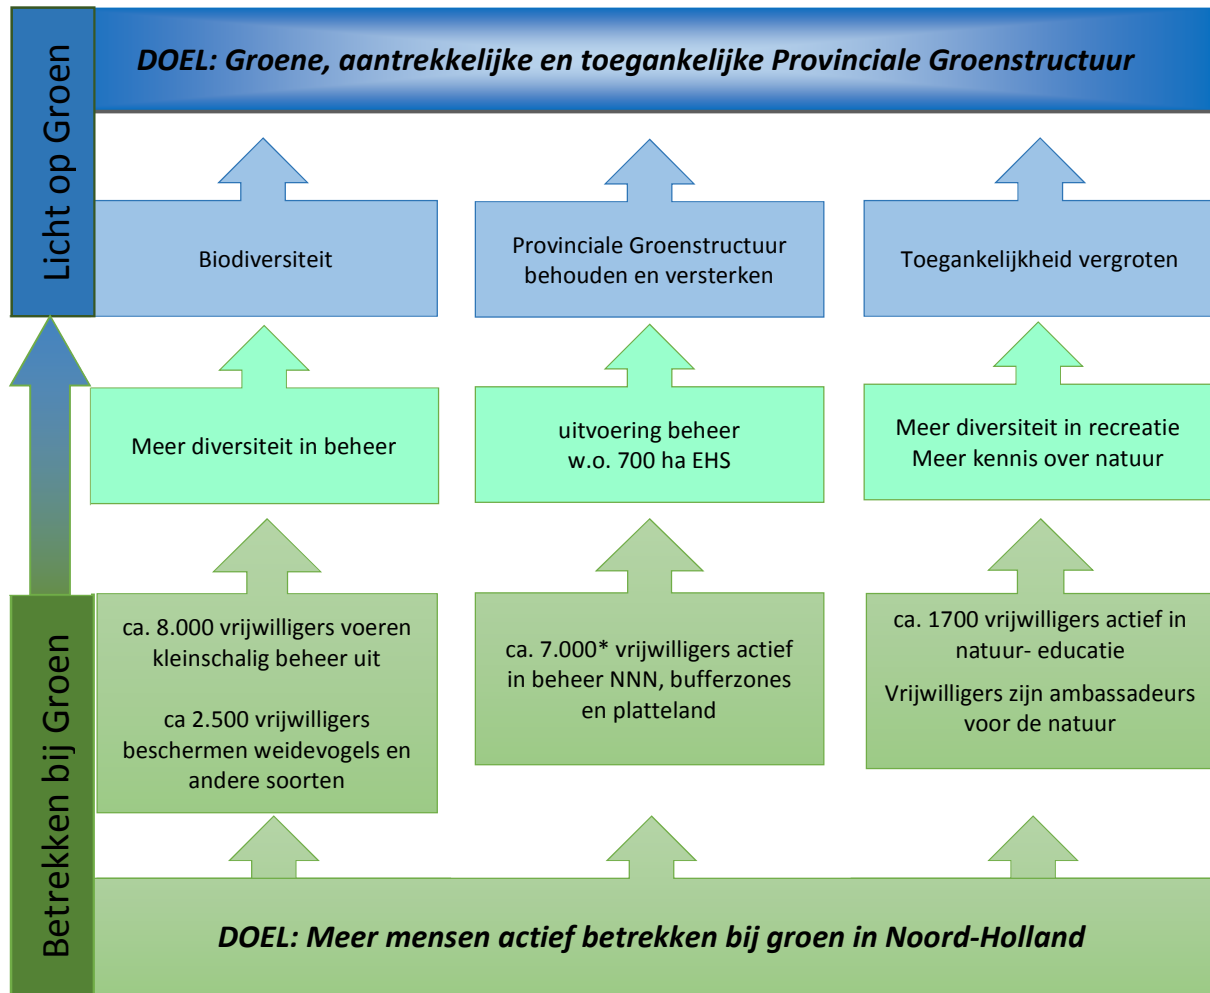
Licht op Groen

DOEL: Groene, aantrekkelijke en toegankelijke Provinciale Groenstructuur

Biodiversiteit

Provinciale Groenstructuur behouden en versterken

Toegankelijkheid vergroten

Meer diversiteit in beheer

uitvoering beheer w.o. 700 ha EHS

Meer diversiteit in recreatie
Meer kennis over natuur

ca. 8.000 vrijwilligers voeren kleinschalig beheer uit

ca 2.500 vrijwilligers beschermen weidevogels en andere soorten

ca. 7.000* vrijwilligers actief in beheer NNN, bufferzones en platteland

ca. 1700 vrijwilligers actief in natuur- educatie

Vrijwilligers zijn ambassadeurs voor de natuur

Betrekken bij Groen

DOEL: Meer mensen actief betrekken bij groen in Noord-Holland